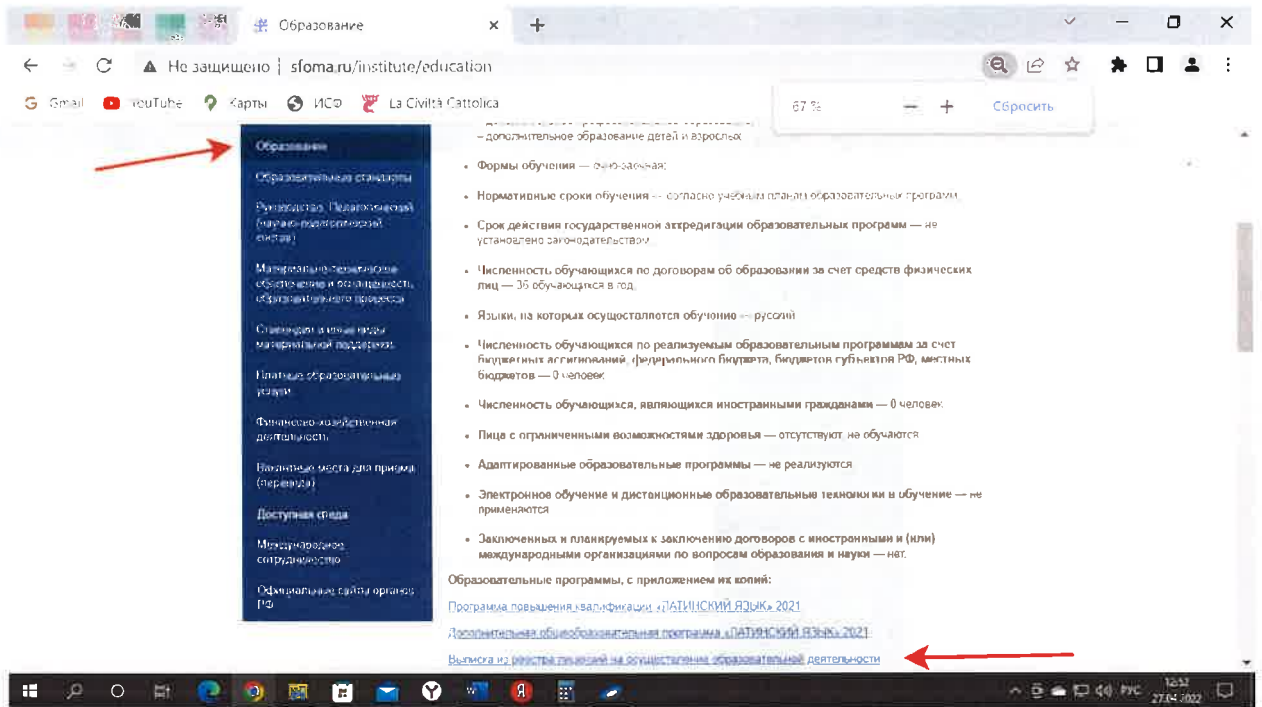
Образование
Не защищено | sfoma.ru/institute/education
Gmail YouTube Карты ИСФ La Civiltà Cattolica
67 % — + Сбросить

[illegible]
– дополнительное образование детей и взрослых

Формы обучения — очно-заочная

Нормативные сроки обучения — согласно учебным планам образовательных программ

Срок действия государственной аккредитации образовательных программ — не установлено законодательством

Численность обучающихся по договорам об образовании за счет средств физических лиц — 36 обучающихся в год

Языки, на которых осуществляется обучение — русский

Численность обучающихся по реализуемым образовательным программам за счет бюджетных ассигнований, федерального бюджета, бюджетов субъектов РФ, местных бюджетов — 0 человек

Численность обучающихся, являющихся иностранными гражданами — 0 человек

Лица с ограниченными возможностями здоровья — отсутствуют, не обучаются

Адаптированные образовательные программы — не реализуются

Электронное обучение и дистанционные образовательные технологии в обучение — не применяются

Заключенных и планируемых к заключению договоров с иностронными и (или) международными организациями по вопросам образования и науки — нет.

Образовательные программы, с приложением их копий:

Программа повышения квалификации «ЛАТИНСКИЙ ЯЗЫК» 2021

Дополнительная общеобразовательная программа «ЛАТИНСКИЙ ЯЗЫК» 2021

Выписка из реестра лицензий на осуществление образовательной деятельности

Образование
Образовательные стандарты
Руководство. Педагогический (научно-педагогический состав)
Материально-техническое обеспечение и оснащенность образовательного процесса
Стипендии и иные виды материальной поддержки
Платные образовательные услуги
Финансово-хозяйственная деятельность
Вакантные места для приема (перевода)
Доступная среда
Международное сотрудничество
Официальные сайты органов РФ

РУС 12:52 27.04.2022